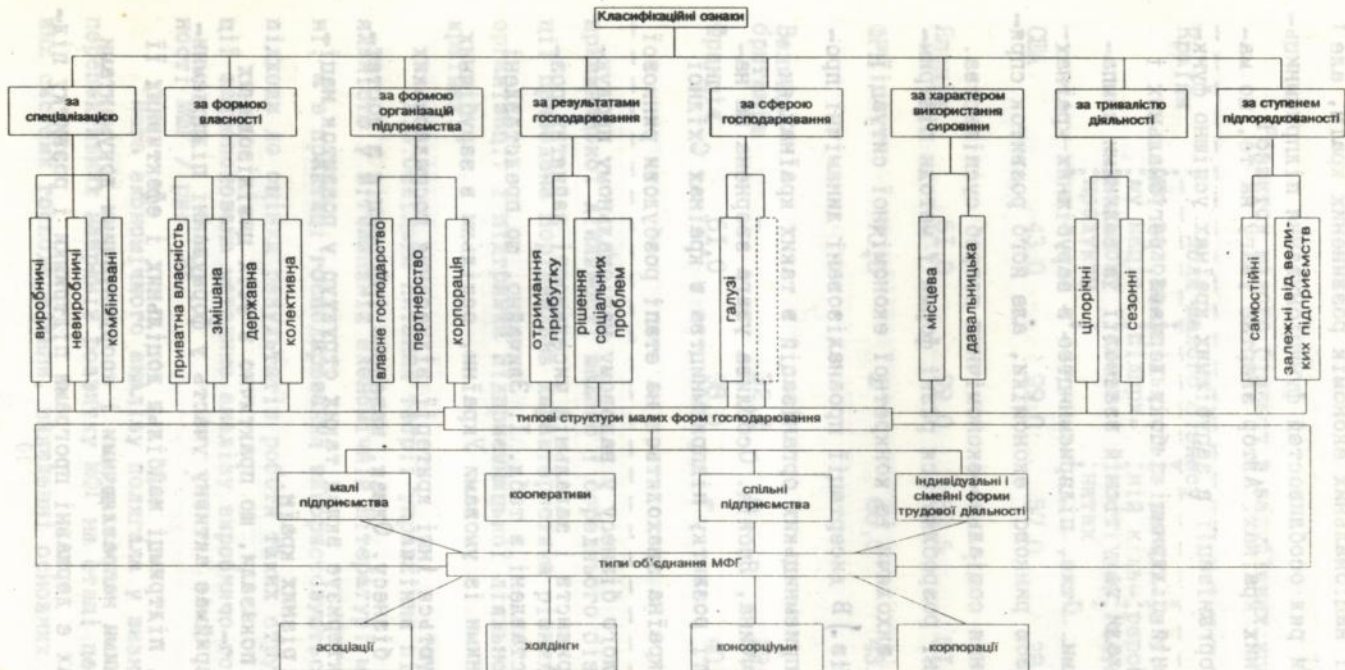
Класифікаційні ознаки

за спеціалізацією

за формою власності

за формою організацій підприємства

за результатами господарювання

за сферою господарювання

за характером використання сировини

за тривалістю діяльності

за ступенем підпорядкованості

виробничі

невиробничі

комбіновані

приватна власність

змішана

державна

колективна

власне господарство

партнерство

корпорація

отримання прибутку

рішення соціальних проблем

галузі

місцева

давальницька

цілорічні

сезонні

самостійні

залежні від великих підприємств

типові структури малих форм господарювання

малі підприємства

кооперативи

спільні підприємства

індивідуальні і сімейні форми трудової діяльності

типи об'єднання МФГ

асоціації

холдинги

консорціуми

корпорації